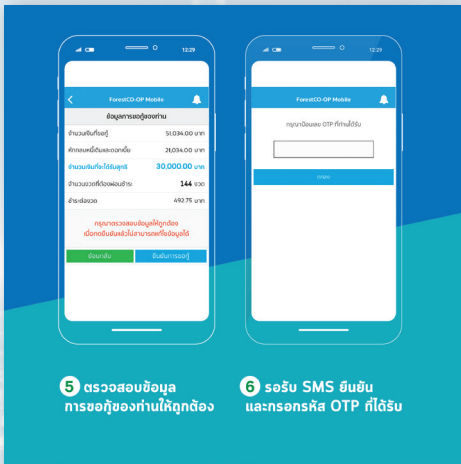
12:29

ForestCO-OP Mobile

ข้อมูลการขอกู้ของท่าน

จำนวนเงินที่ขอกู้ 51,034.00 บาท

หักลบหนี้เงินและดอกเบี้ย 21,034.00 บาท

จำนวนเงินที่จะได้รับสุทธิ 30,000.00 บาท

จำนวนงวดที่ต้องผ่อนชำระ 144 งวด

ชำระต่องวด 492.75 บาท

กรุณาตรวจสอบข้อมูลให้ถูกต้อง เมื่อกดยืนยันแล้วไม่สามารถแก้ไขข้อมูลได้

ย้อนกลับ

ยืนยันการขอกู้

12:29

ForestCO-OP Mobile

กรุณากรอกรหัส OTP ที่ท่านได้รับ

ตกลง

5 ตรวจสอบข้อมูล การขอกู้ของท่านให้ถูกต้อง

6 รอรับ SMS ยืนยัน และกรอกรหัส OTP ที่ได้รับ